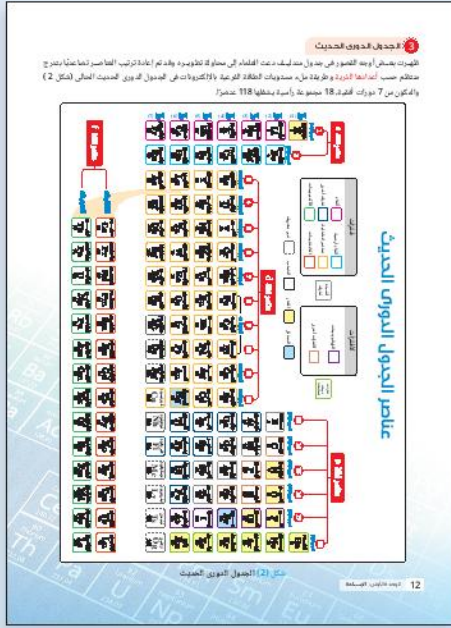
3 الجدول الدوري الحديث

ظهرت بعض أوجه القصور في جدول مندليف دعت العلماء إلى محاولة تطويره وقد تم إعادة ترتيب العناصر تصاعدياً بتدرج منتظم حسب أعدادها الذرية وطريقة ملء مستويات الطاقة الفرعية بالإلكترونات في الجدول الدوري الحديث الحالي (شكل 2) والمكون من 7 دورات أفقية، 18 مجموعة رأسية يشغلها 118 عنصراً.

الجدول الدوري الحديث

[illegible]

شكل (2) الجدول الدوري الحديث

12 الوحدة الأولى: المادة